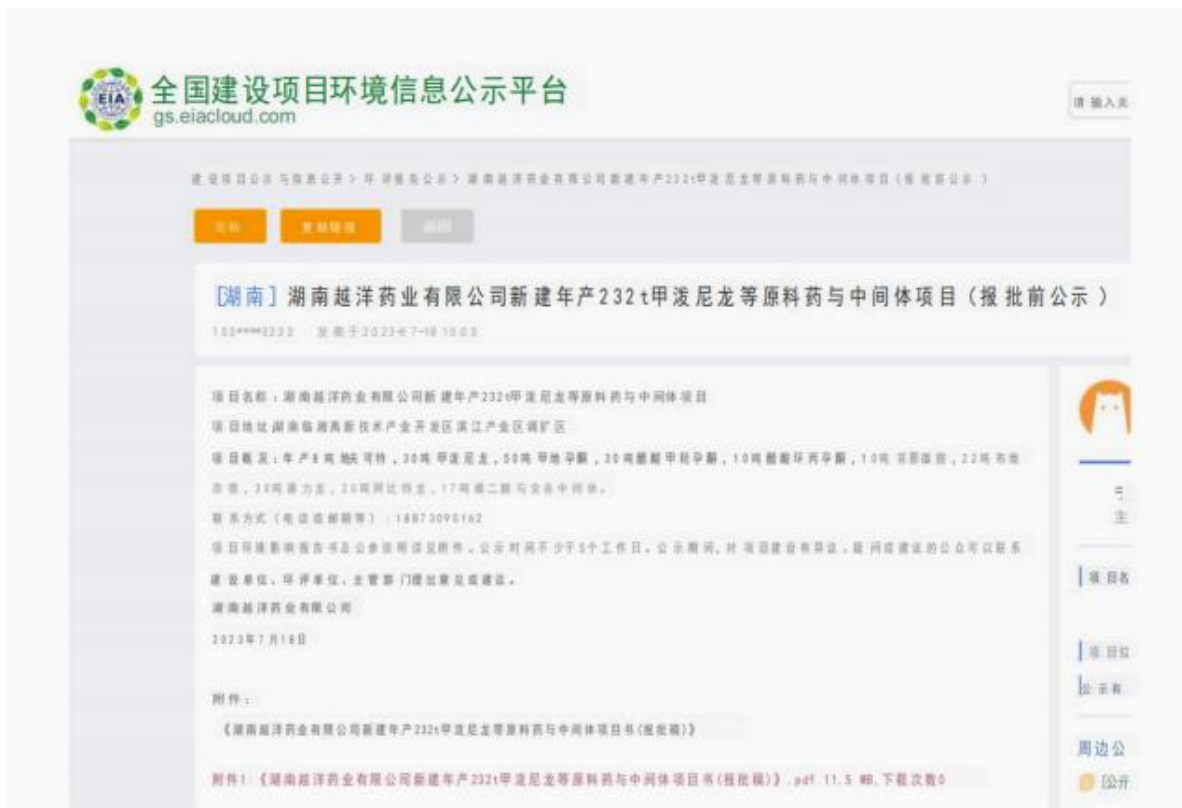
EIA 全国建设项目环境信息公示平台
gs.eiacloud.com

请输入关

建设项目公示与信息公开 > 环评报告公示 > 湖南越洋药业有限公司新建年产232t甲泼尼龙等原料药与中间体项目（报批前公示）

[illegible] 复制链接 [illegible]

[湖南] 湖南越洋药业有限公司新建年产232t甲泼尼龙等原料药与中间体项目（报批前公示）

153****3233 发布于2023-07-18 10:03

项目名称：湖南越洋药业有限公司新建年产232t甲泼尼龙等原料药与中间体项目
项目地址:湖南临湘高新技术产业开发区滨江产业区调扩区
项目概况：年产8吨地夫可特，30吨甲泼尼龙，50吨甲地孕酮，30吨醋酸甲羟孕酮，10吨醋酸环丙孕酮，10吨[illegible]，22吨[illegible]，30吨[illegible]，20吨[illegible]，17吨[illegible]等合成中间体。
联系方式（电话或邮箱等）：18873090162
项目环境影响报告书及公参说明详见附件，公示时间不少于5个工作日，公示期间，对项目建设有异议，疑问或建议的公众可以联系建设单位、环评单位、主管部门提出意见或建议。
湖南越洋药业有限公司
2023年7月18日

附件：
《湖南越洋药业有限公司新建年产232t甲泼尼龙等原料药与中间体项目书(报批稿)》

附件1:《湖南越洋药业有限公司新建年产232t甲泼尼龙等原料药与中间体项目书(报批稿)》.pdf 11.5 MB,下载次数0

项目名
项目位
公示有
周边公
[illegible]